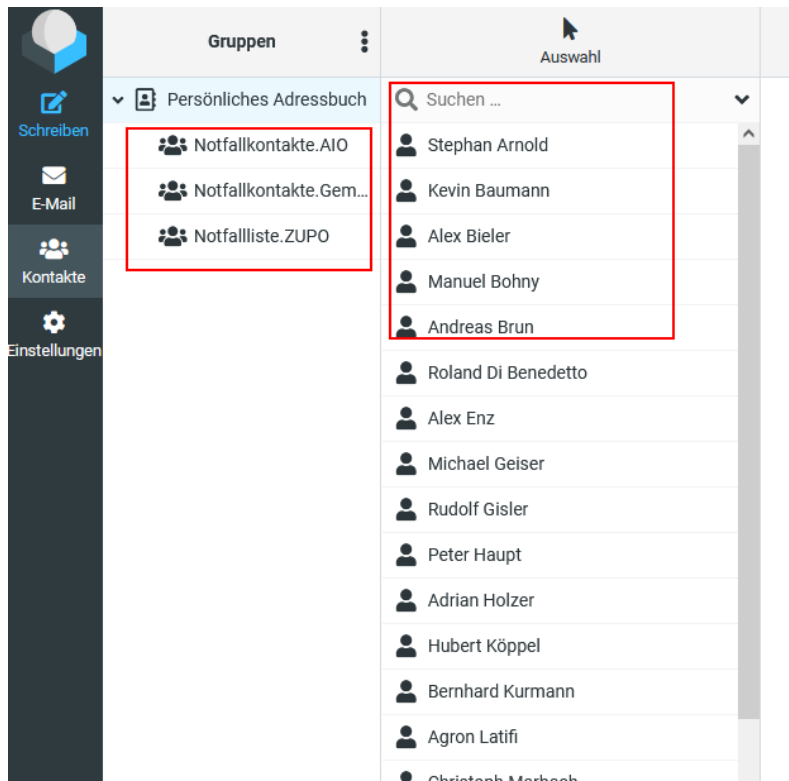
Schreiben
E-Mail
Kontakte
Einstellungen

Gruppen

Auswahl

Persönliches Adressbuch
Notfallkontakte.AIO
Notfallkontakte.Gem...
Notfallliste.ZUPO

Suchen ...
Stephan Arnold
Kevin Baumann
Alex Bieler
Manuel Bohny
Andreas Brun
Roland Di Benedetto
Alex Enz
Michael Geiser
Rudolf Gisler
Peter Haupt
Adrian Holzer
Hubert Köppel
Bernhard Kurmann
Agron Latifi
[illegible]